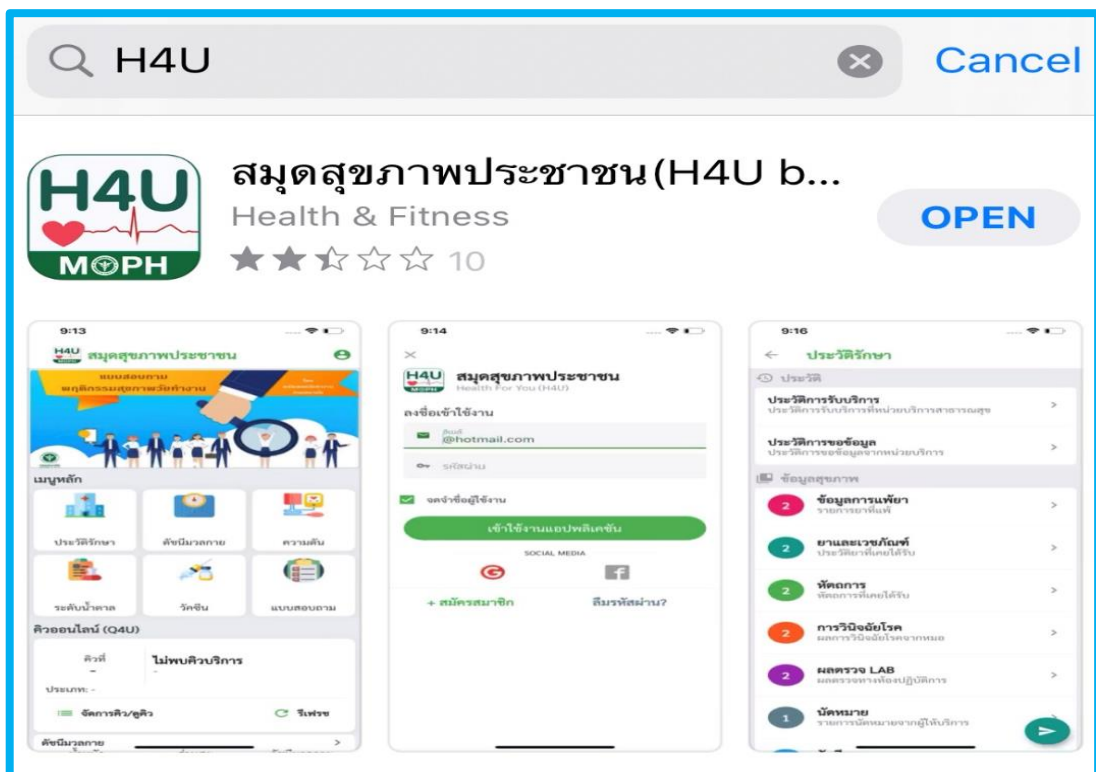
H4U

Cancel

H4U
MOPH

สมุดสุขภาพประชาชน(H4U b...
Health & Fitness
10

OPEN

9:13
H4U
สมุดสุขภาพประชาชน
แบบสอบถาม
พฤติกรรมสุขภาพวัยทำงาน
เมนูหลัก
ประวัติรักษา
ดัชนีมวลกาย
ความดัน
ระดับน้ำตาล
วัคซีน
แบบสอบถาม
คิวออนไลน์ (Q4U)
คิวที่
-
ไม่พบคิวบริการ
ประเภท: -
จัดการคิว/ดูคิว
รีเฟรช
ดัชนีมวลกาย

9:14
H4U
สมุดสุขภาพประชาชน
Health For You (H4U)
ลงชื่อเข้าใช้งาน
อีเมล
@hotmail.com
รหัสผ่าน
จดจำชื่อผู้ใช้งาน
เข้าใช้งานแอปพลิเคชัน
SOCIAL MEDIA
+ สมัครสมาชิก
ลืมรหัสผ่าน?

9:16
ประวัติรักษา
ประวัติ
ประวัติการรับบริการ
ประวัติการรับบริการที่หน่วยบริการสาธารณสุข
ประวัติการขอข้อมูล
ประวัติการขอข้อมูลจากหน่วยบริการ
ข้อมูลสุขภาพ
2 ข้อมูลการแพ้ยา
รายการยาที่แพ้
2 ยาและเวชภัณฑ์
ประวัติยาที่เคยได้รับ
2 หัตถการ
หัตถการที่เคยได้รับ
2 การวินิจฉัยโรค
ผลการวินิจฉัยโรคจากหมอ
2 ผลตรวจ LAB
ผลตรวจจากห้องปฏิบัติการ
1 นัดหมาย
รายการนัดหมายจากผู้ให้บริการ